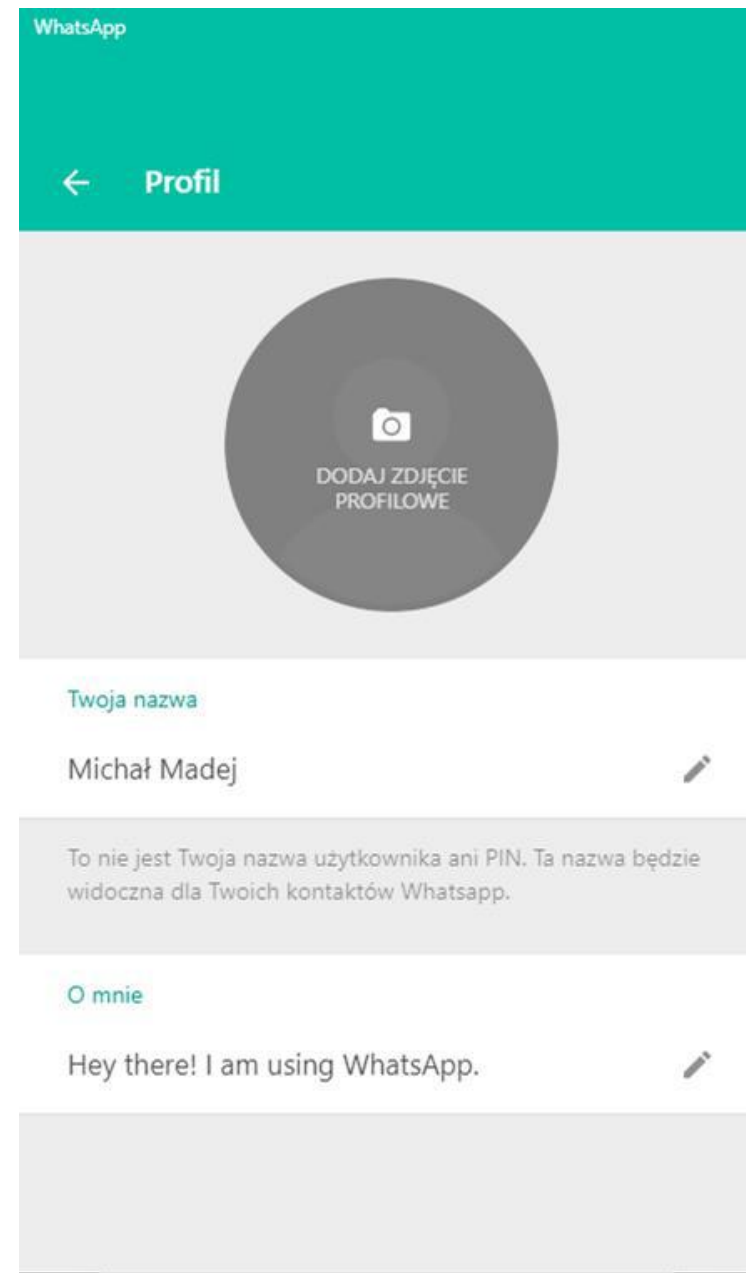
WhatsApp

Profil

DODAJ ZDJĘCIE PROFILOWE

Twoja nazwa

Michał Madej

To nie jest Twoja nazwa użytkownika ani PIN. Ta nazwa będzie widoczna dla Twoich kontaktów Whatsapp.

O mnie

Hey there! I am using WhatsApp.